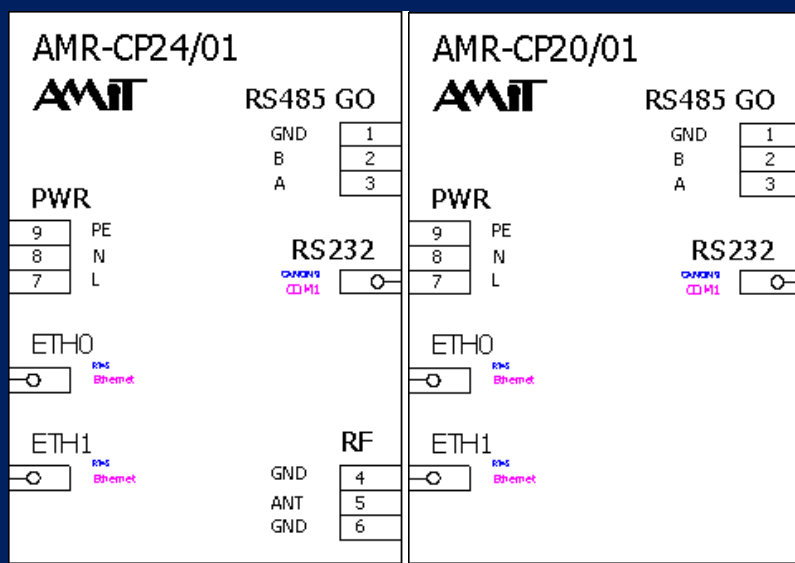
AMR-CP24/01

AMIT

RS485 GO

GND 1
B 2
A 3

PWR

9 PE
8 N
7 L

RS232

CANON9
COM1

ETH0

RJ45
Ethernet

ETH1

RJ45
Ethernet

RF

GND 4
ANT 5
GND 6

AMR-CP20/01

AMIT

RS485 GO

GND 1
B 2
A 3

PWR

9 PE
8 N
7 L

RS232

CANON9
COM1

ETH0

RJ45
Ethernet

ETH1

RJ45
Ethernet